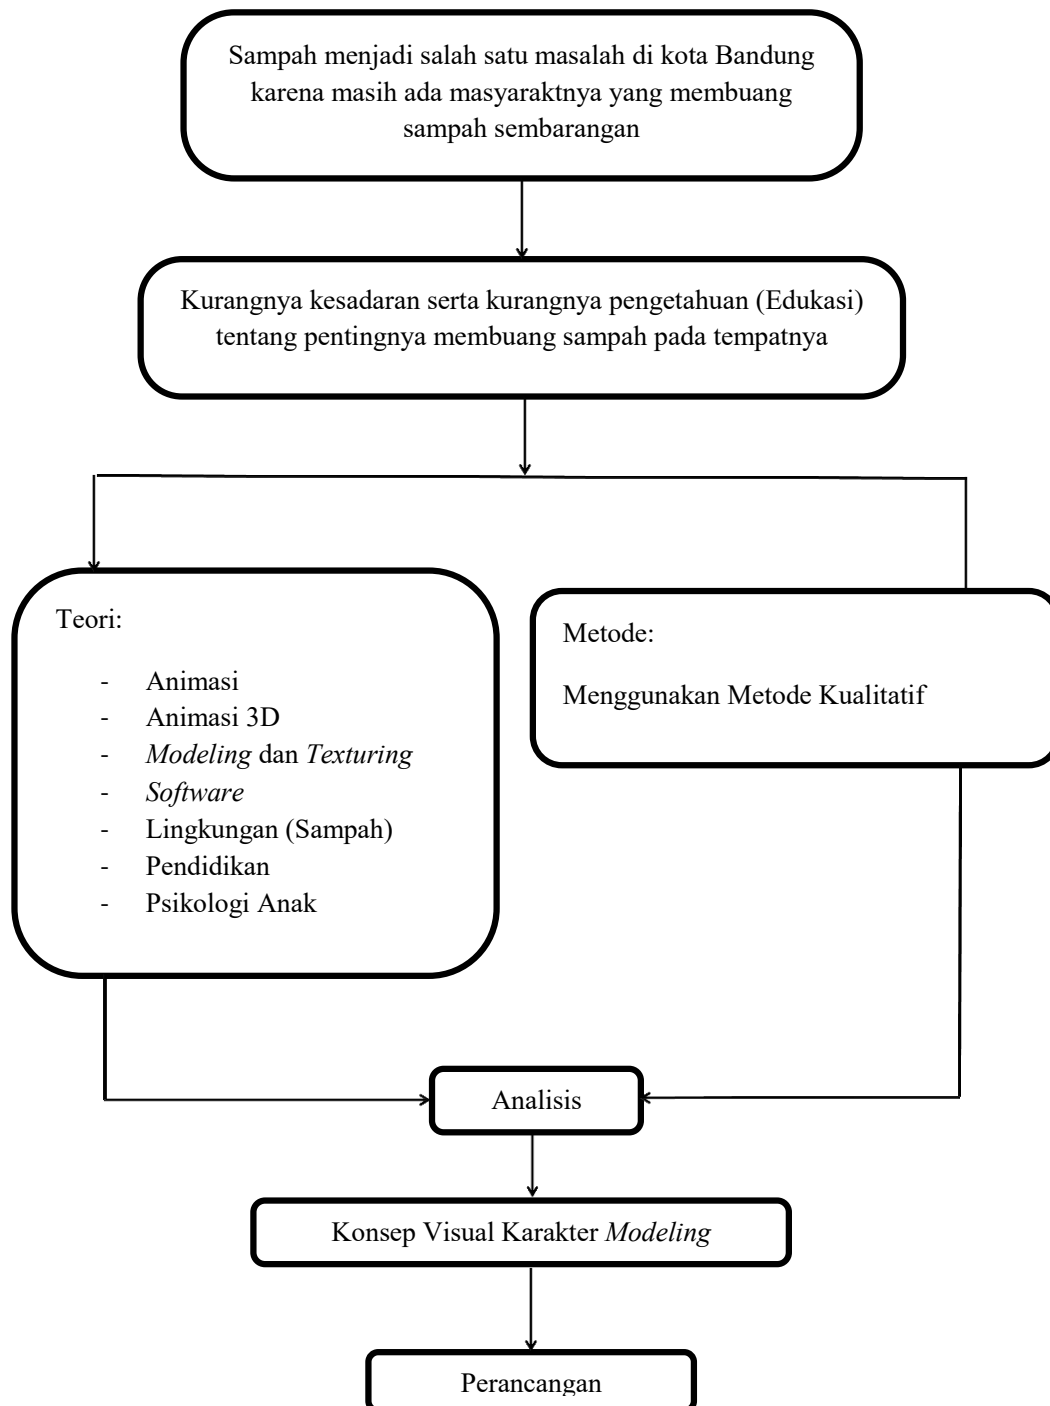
Sampah menjadi salah satu masalah di kota Bandung karena masih ada masyaraktnya yang membuang sampah sembarangan

Kurangnya kesadaran serta kurangnya pengetahuan (Edukasi) tentang pentingnya membuang sampah pada tempatnya

Teori:

- Animasi
- Animasi 3D
- *Modeling* dan *Texturing*
- *Software*
- Lingkungan (Sampah)
- Pendidikan
- Psikologi Anak

Metode:

Menggunakan Metode Kualitatif

Analisis

Konsep Visual Karakter *Modeling*

Perancangan